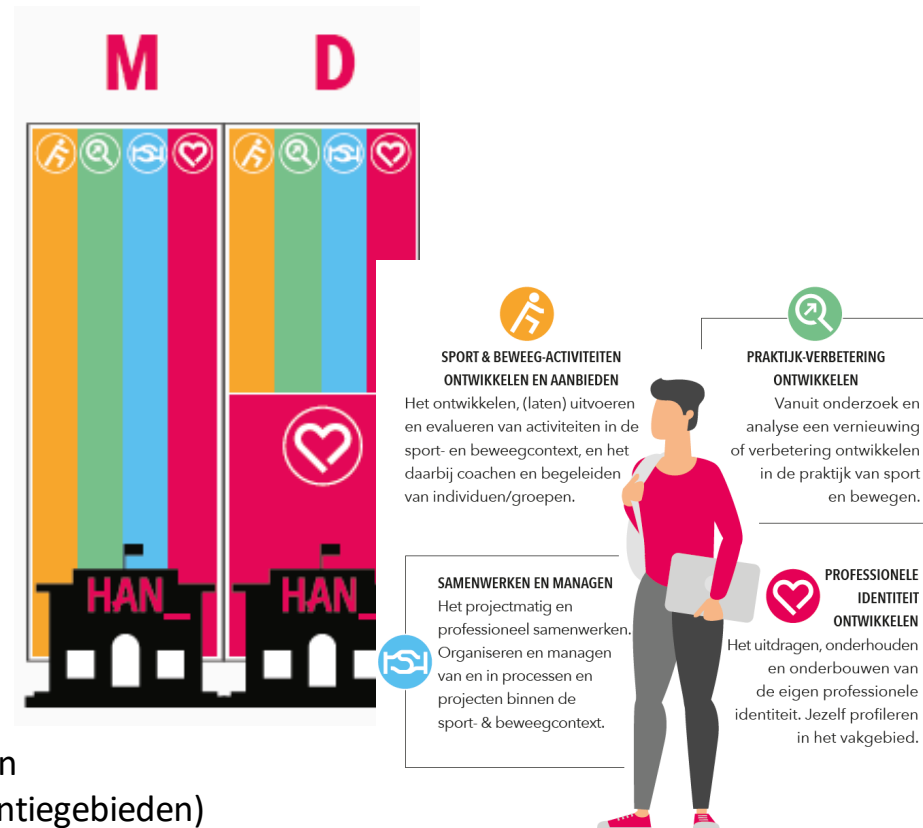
M D

HAN_ HAN_

SPORT & BEWEEG-ACTIVITEITEN ONTWIKKELEN EN AANBIEDEN
Het ontwikkelen, (laten) uitvoeren en evalueren van activiteiten in de sport- en beweegcontext, en het daarbij coachen en begeleiden van individuen/groepen.

PRAKTIJK-VERBETERING ONTWIKKELEN
Vanuit onderzoek en analyse een vernieuwing of verbetering ontwikkelen in de praktijk van sport en bewegen.

SAMENWERKEN EN MANAGEN
Het projectmatig en professioneel samenwerken. Organiseren en managen van en in processen en projecten binnen de sport- & beweegcontext.

PROFESSIONELE IDENTITEIT ONTWIKKELEN
Het uitdragen, onderhouden en onderbouwen van de eigen professionele identiteit. Jezelf profileren in het vakgebied.

n
ntiegebieden)